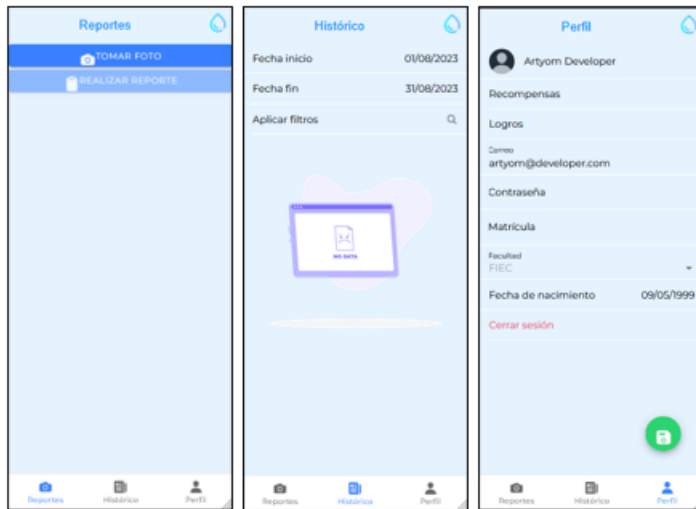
Reportes

TOMAR FOTO

REALIZAR REPORTE

Reportes
Histórico
Perfil

Histórico

Fecha inicio 01/08/2023

Fecha fin 31/08/2023

Aplicar filtros

NO DATA

Reportes
Histórico
Perfil

Perfil

Artyom Developer

Recompensas

Logros

Correo
artyom@developer.com

Contraseña

Matrícula

Facultad
FIEC

Fecha de nacimiento 09/05/1999

Cerrar sesión

Reportes
Histórico
Perfil